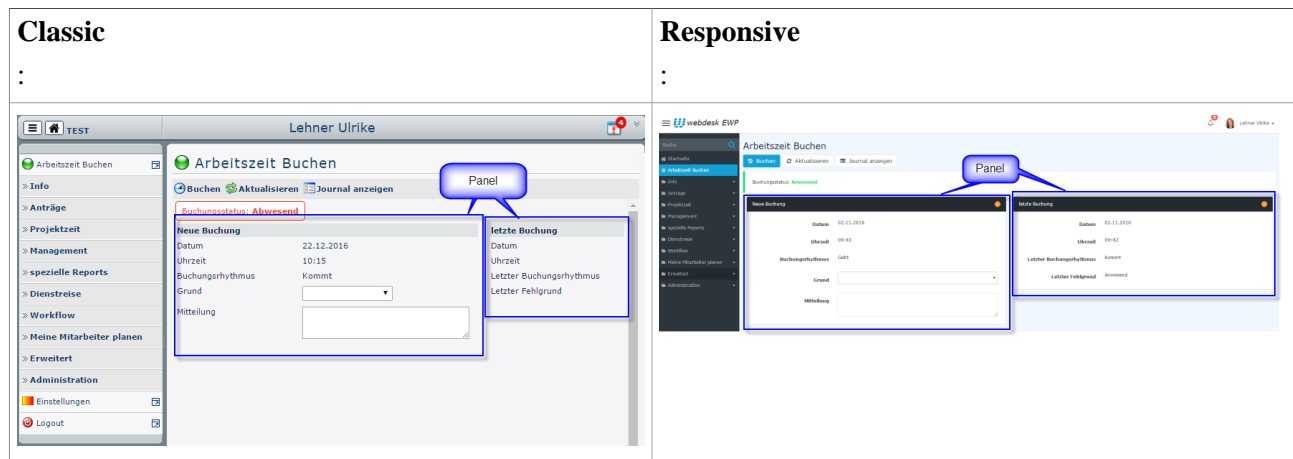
| **Classic** : | **Responsive** : |
|---|---|
| TEST Lehner Ulrike 4 Arbeitszeit Buchen Info Anträge Projektzeit Management spezielle Reports Dienstreise Workflow Meine Mitarbeiter planen Erweitert Administration Einstellungen Logout Arbeitszeit Buchen Buchen Aktualisieren Journal anzeigen Panel Buchungsstatus: Abwesend Neue Buchung Datum 22.12.2016 Uhrzeit 10:15 Buchungsrhythmus Kommt Grund Mitteilung letzte Buchung Datum Uhrzeit Letzter Buchungsrhythmus Letzter Fehlgrund | webdesk EWP Lehner Ulrike Suche Startseite Arbeitszeit Buchen Info Anträge Projektzeit Management spezielle Reports Dienstreise Workflow Meine Mitarbeiter planen Erweitert Administration Arbeitszeit Buchen Buchen Aktualisieren Journal anzeigen Panel Buchungsstatus: Anwesend Neue Buchung Datum 02.11.2016 Uhrzeit 09:43 Buchungsrhythmus Geht Grund Mitteilung letzte Buchung Datum 02.11.2016 Uhrzeit 09:42 Letzter Buchungsrhythmus Kommt Letzter Fehlgrund Anwesend |